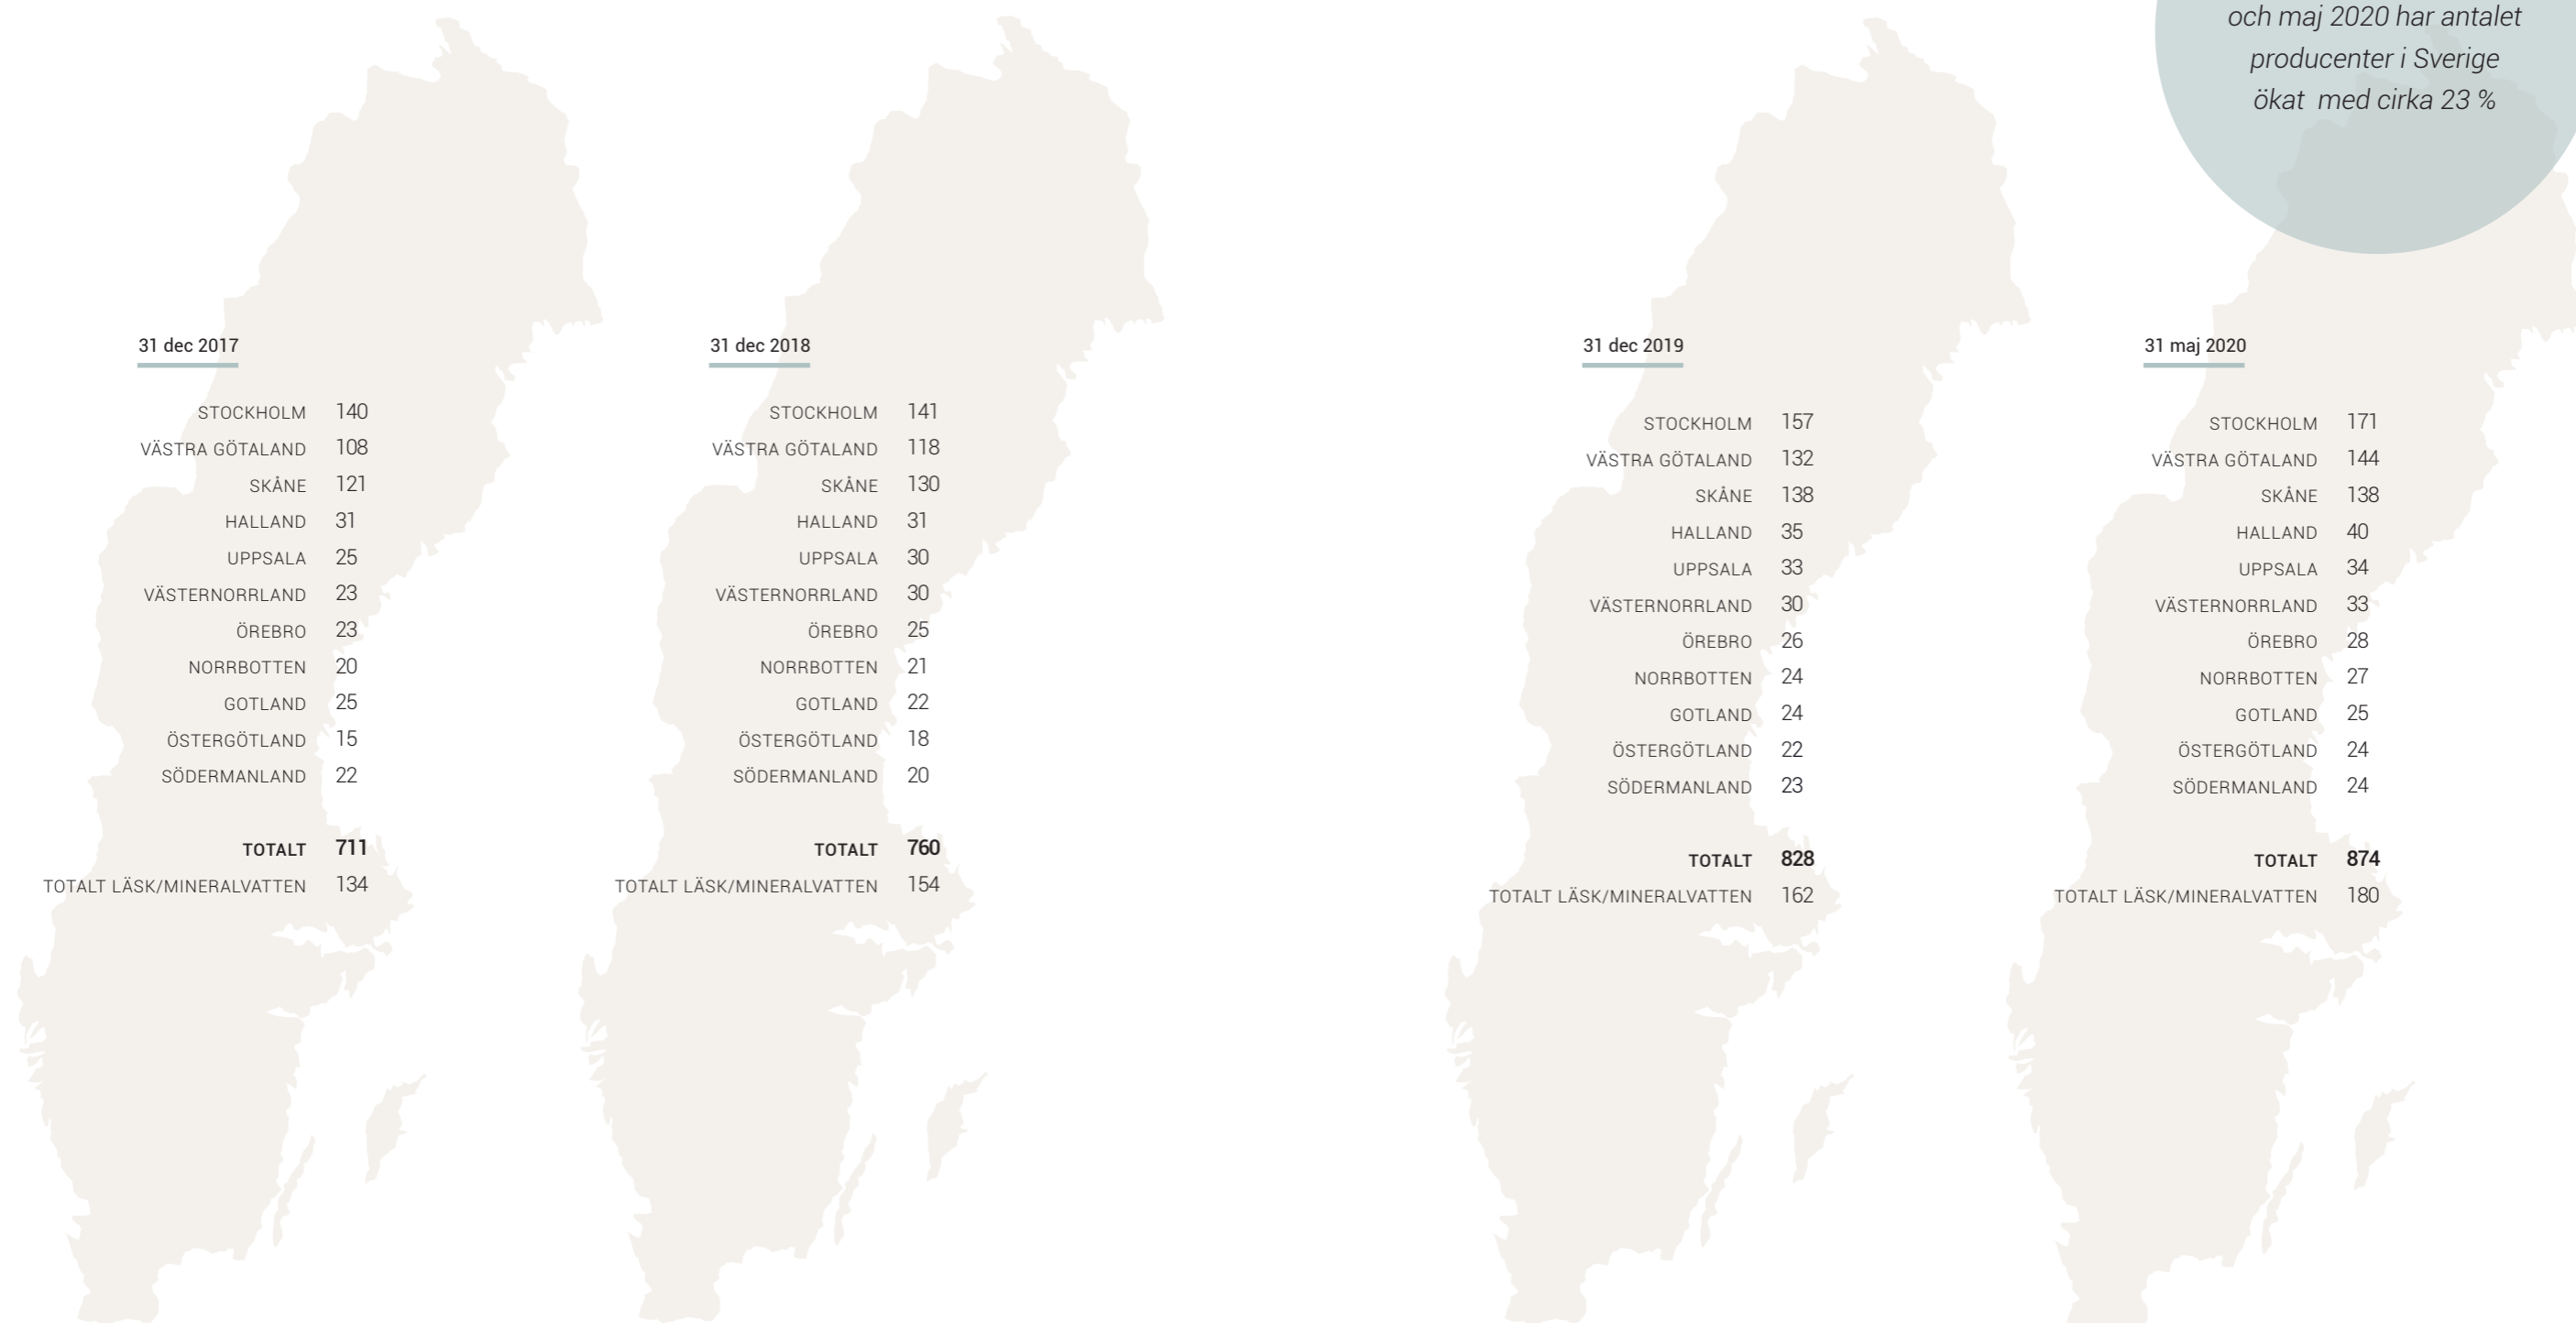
och maj 2020 har antalet producenter i Sverige ökat med cirka 23 %

31 dec 2017

| | |
|---|---|
| STOCKHOLM | 140 |
| VÄSTRA GÖTALAND | 108 |
| SKÅNE | 121 |
| HALLAND | 31 |
| UPPSALA | 25 |
| VÄSTERNORRLAND | 23 |
| ÖREBRO | 23 |
| NORRBOTTEN | 20 |
| GOTLAND | 25 |
| ÖSTERGÖTLAND | 15 |
| SÖDERMANLAND | 22 |
| TOTALT | 711 |
| TOTALT LÄSK/MINERALVATTEN | 134 |

31 dec 2018

| | |
|---|---|
| STOCKHOLM | 141 |
| VÄSTRA GÖTALAND | 118 |
| SKÅNE | 130 |
| HALLAND | 31 |
| UPPSALA | 30 |
| VÄSTERNORRLAND | 30 |
| ÖREBRO | 25 |
| NORRBOTTEN | 21 |
| GOTLAND | 22 |
| ÖSTERGÖTLAND | 18 |
| SÖDERMANLAND | 20 |
| TOTALT | 760 |
| TOTALT LÄSK/MINERALVATTEN | 154 |

31 dec 2019

| | |
|---|---|
| STOCKHOLM | 157 |
| VÄSTRA GÖTALAND | 132 |
| SKÅNE | 138 |
| HALLAND | 35 |
| UPPSALA | 33 |
| VÄSTERNORRLAND | 30 |
| ÖREBRO | 26 |
| NORRBOTTEN | 24 |
| GOTLAND | 24 |
| ÖSTERGÖTLAND | 22 |
| SÖDERMANLAND | 23 |
| TOTALT | 828 |
| TOTALT LÄSK/MINERALVATTEN | 162 |

31 maj 2020

| | |
|---|---|
| STOCKHOLM | 171 |
| VÄSTRA GÖTALAND | 144 |
| SKÅNE | 138 |
| HALLAND | 40 |
| UPPSALA | 34 |
| VÄSTERNORRLAND | 33 |
| ÖREBRO | 28 |
| NORRBOTTEN | 27 |
| GOTLAND | 25 |
| ÖSTERGÖTLAND | 24 |
| SÖDERMANLAND | 24 |
| TOTALT | 874 |
| TOTALT LÄSK/MINERALVATTEN | 180 |